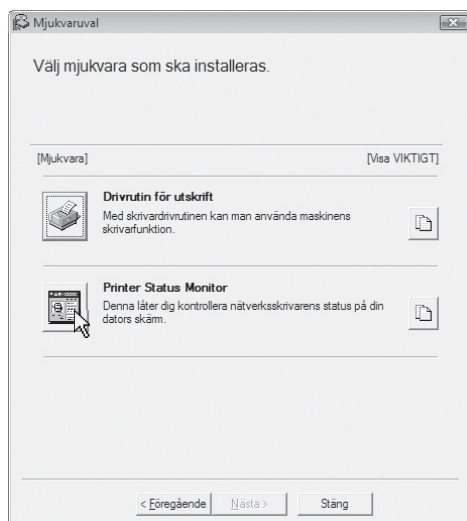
Mjukvaruval

Välj mjukvara som ska installeras.

[Mjukvara]

[Visa VIKTIGT]

Drivrutin för utskrift
Med skrivardrivrutinen kan man använda maskinens skrivarfunktion.

Printer Status Monitor
Denna låter dig kontrollera nätverksskrivarens status på din dators skärm.

< Föregående

Nästa >

Stäng